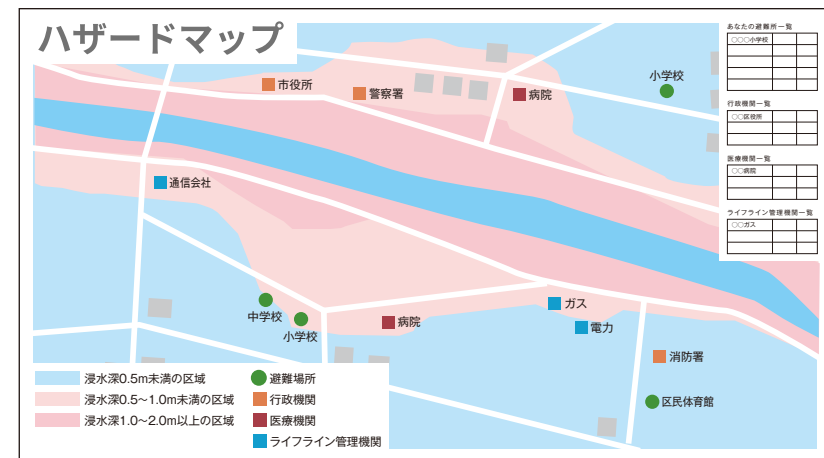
ハザードマップ

市役所
警察署
病院
小学校
通信会社
中学校
小学校
病院
ガス
電力
消防署
区民体育館

浸水深0.5m未満の区域
浸水深0.5～1.0m未満の区域
浸水深1.0～2.0m以上の区域

避難場所
行政機関
医療機関
ライフライン管理機関

あなたの避難所一覧
| ○○○小学校 | | | |
|---|---|---|---|
| | | | |
| | | | |
| | | | |

行政機関一覧
| ○○区役所 | | | |
|---|---|---|---|
| | | | |
| | | | |

医療機関一覧
| ○○病院 | | | |
|---|---|---|---|
| | | | |
| | | | |

ライフライン管理機関一覧
| ○○ガス | | | |
|---|---|---|---|
| | | | |
| | | | |